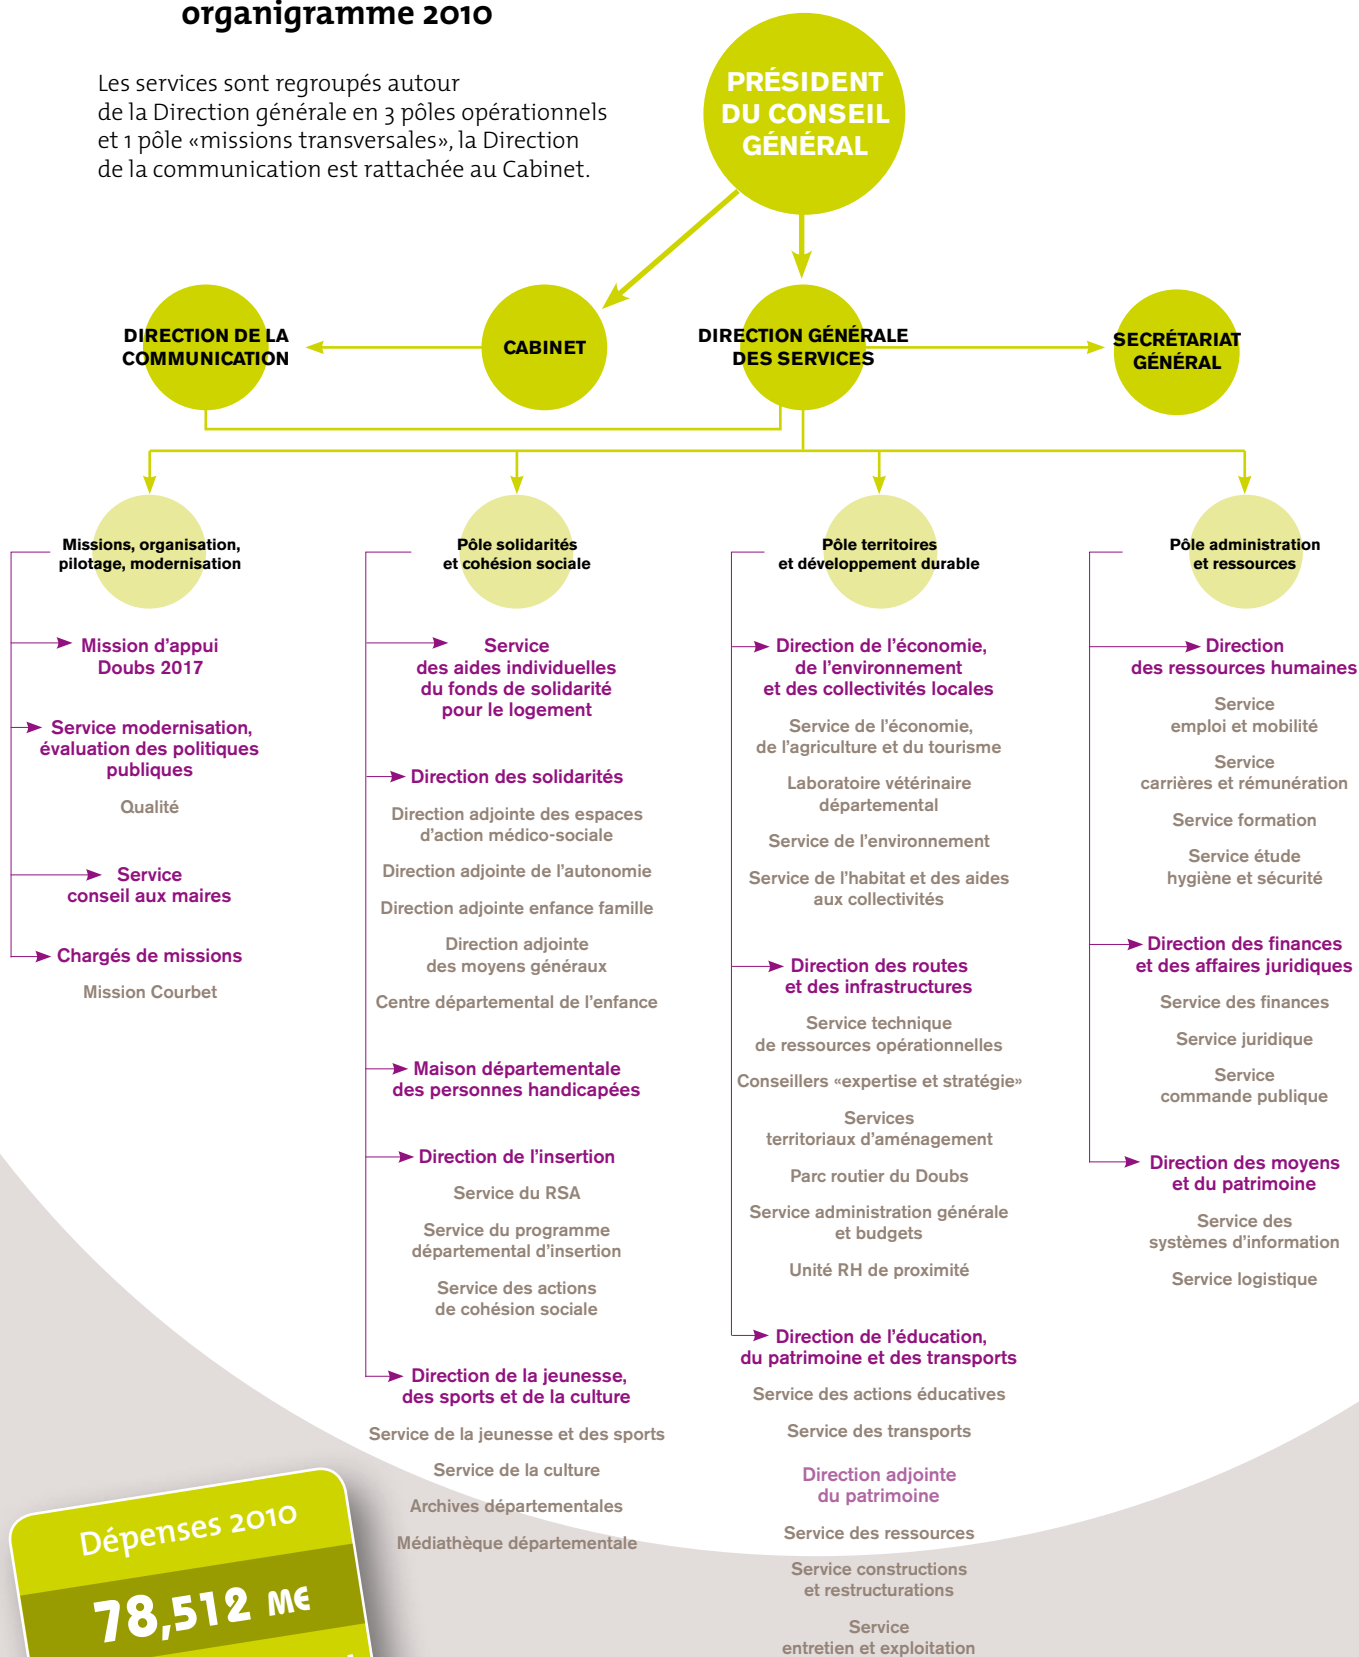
organigramme 2010

Les services sont regroupés autour de la Direction générale en 3 pôles opérationnels et 1 pôle «missions transversales», la Direction de la communication est rattachée au Cabinet.

PRÉSIDENT DU CONSEIL GÉNÉRAL

DIRECTION DE LA COMMUNICATION

CABINET

DIRECTION GÉNÉRALE DES SERVICES

SECRÉTARIAT GÉNÉRAL

Missions, organisation, pilotage, modernisation

Mission d'appui Doubs 2017

Service modernisation, évaluation des politiques publiques

Qualité

Service conseil aux maires

Chargés de missions

Mission Courbet

Pôle solidarités et cohésion sociale

Service des aides individuelles du fonds de solidarité pour le logement

Direction des solidarités

Direction adjointe des espaces d'action médico-sociale

Direction adjointe de l'autonomie

Direction adjointe enfance famille

Direction adjointe des moyens généraux

Centre départemental de l'enfance

Maison départementale des personnes handicapées

Direction de l'insertion

Service du RSA

Service du programme départemental d'insertion

Service des actions de cohésion sociale

Direction de la jeunesse, des sports et de la culture

Service de la jeunesse et des sports

Service de la culture

Archives départementales

Médiathèque départementale

Pôle territoires et développement durable

Direction de l'économie, de l'environnement et des collectivités locales

Service de l'économie, de l'agriculture et du tourisme

Laboratoire vétérinaire départemental

Service de l'environnement

Service de l'habitat et des aides aux collectivités

Direction des routes et des infrastructures

Service technique de ressources opérationnelles

Conseillers «expertise et stratégie»

Services territoriaux d'aménagement

Parc routier du Doubs

Service administration générale et budgets

Unité RH de proximité

Direction de l'éducation, du patrimoine et des transports

Service des actions éducatives

Service des transports

Direction adjointe du patrimoine

Service des ressources

Service constructions et restructurations

Service entretien et exploitation

Pôle administration et ressources

Direction des ressources humaines

Service emploi et mobilité

Service carrières et rémunération

Service formation

Service étude hygiène et sécurité

Direction des finances et des affaires juridiques

Service des finances

Service juridique

Service commande publique

Direction des moyens et du patrimoine

Service des systèmes d'information

Service logistique

Dépenses 2010

78,512 M€